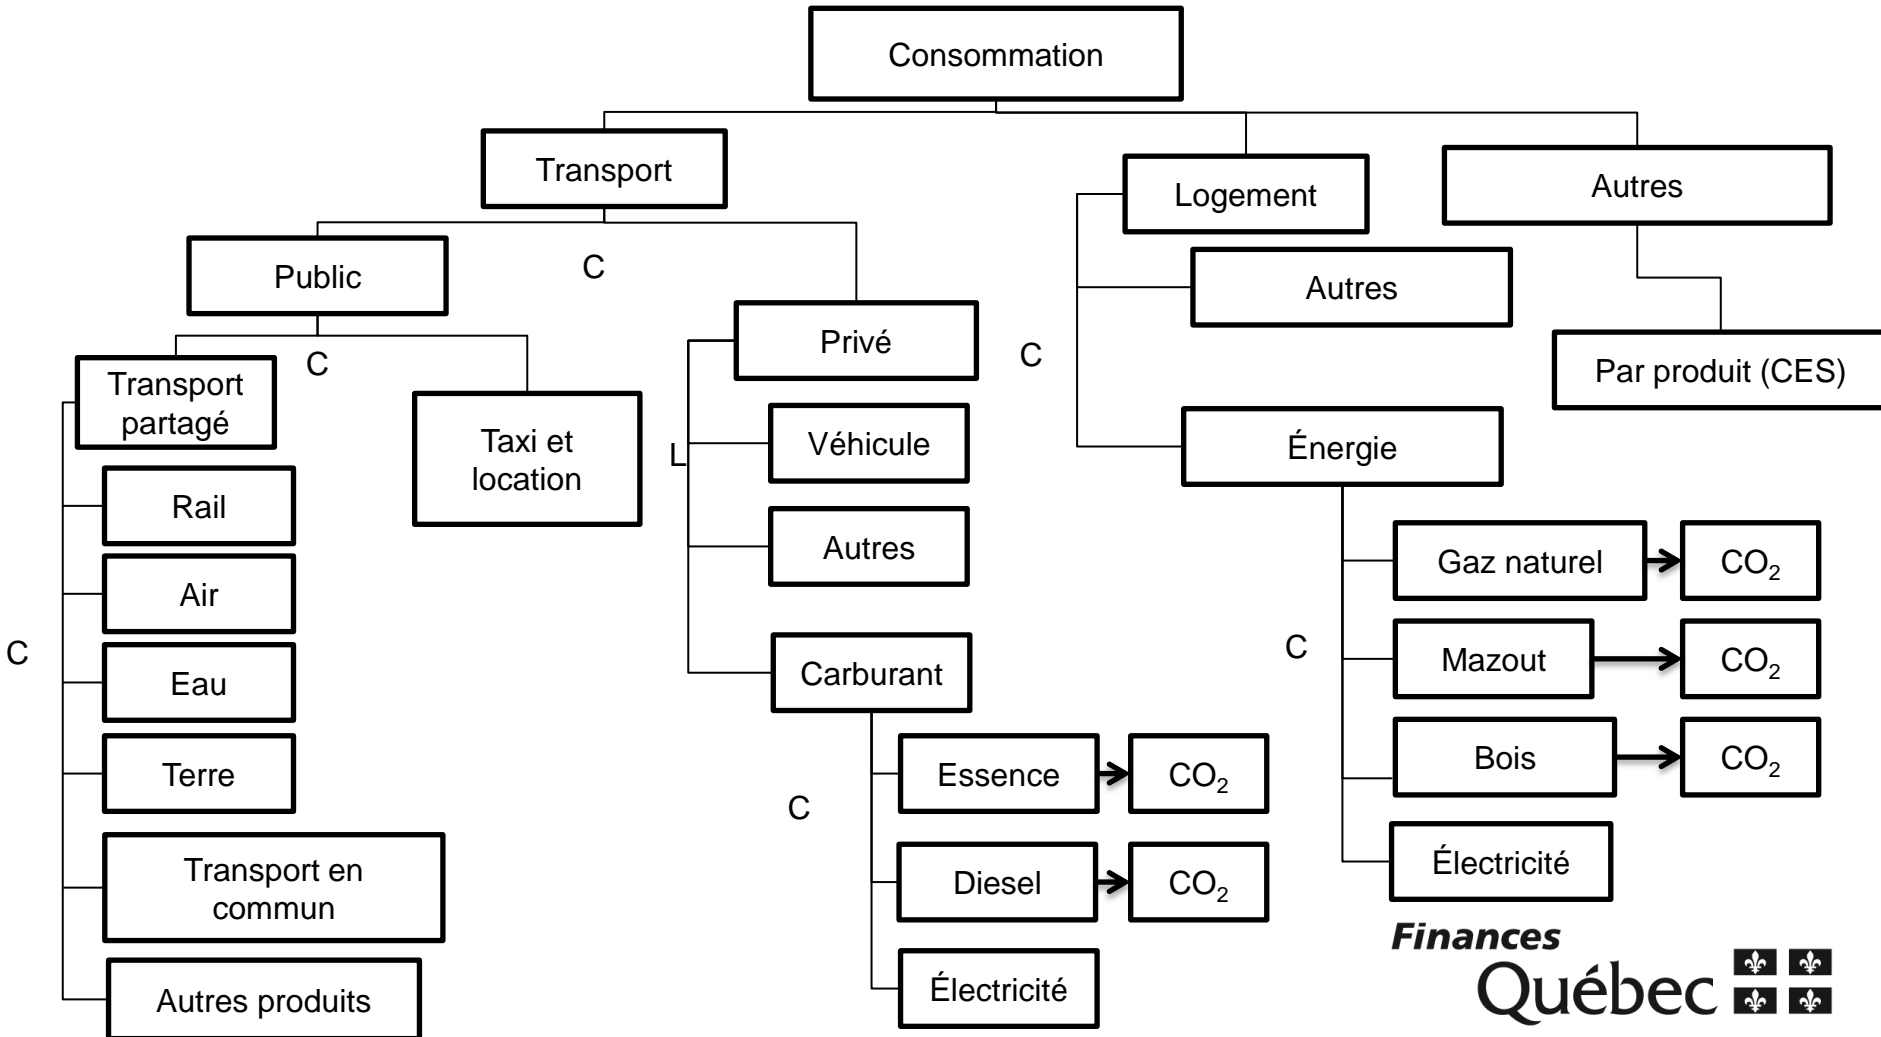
Consommation

Transport

Logement

Autres

Public

C

Privé

C

Autres

Par produit (CES)

Transport partagé

C

Taxi et location

L

Véhicule

Autres

Énergie

Rail

Air

C

Eau

Terre

Transport en commun

Autres produits

Carburant

C

Essence

$CO_2$

Diesel

$CO_2$

Électricité

C

Gaz naturel

$CO_2$

Mazout

$CO_2$

Bois

$CO_2$

Électricité

Finances Québec